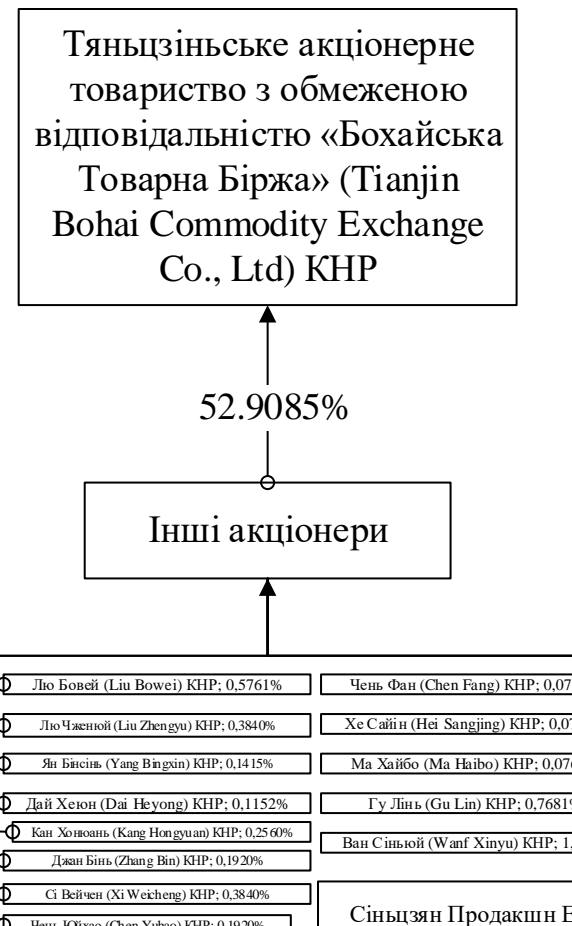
Тяньцзіньське акціонерне товариство з обмеженою відповідальністю «Бохайська Товарна Біржа» (Tianjin Bohai Commodity Exchange Co., Ltd) КНР

52.9085%

Інші акціонери

Лю Бовей (Liu Bowei) КНР; 0,5761%

Лю Чженюй (Liu Zhengyu) КНР; 0,3840%

Ян Бінсінь (Yang Bingxin) КНР; 0,1415%

Дай Хеюн (Dai Heyong) КНР; 0,1152%

Кан Хонюань (Kang Hongyuan) КНР; 0,2560%

Джан Бінь (Zhang Bin) КНР; 0,1920%

Сі Вейчен (Xi Weicheng) КНР; 0,3840%

Чень Юйхао (Chen Yuhao) КНР; 0,1920%

Чень Фан (Chen Fang) КНР; 0,07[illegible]

Хе Сайін (Hei Sangjing) КНР; 0,0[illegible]

Ма Хайбо (Ma Haibo) КНР; 0,07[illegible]

Гу Лінь (Gu Lin) КНР; 0,7681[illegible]

Ван Сіньюй (Wanf Xinyu) КНР; 1,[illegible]

Сіньцзян Продакшн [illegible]